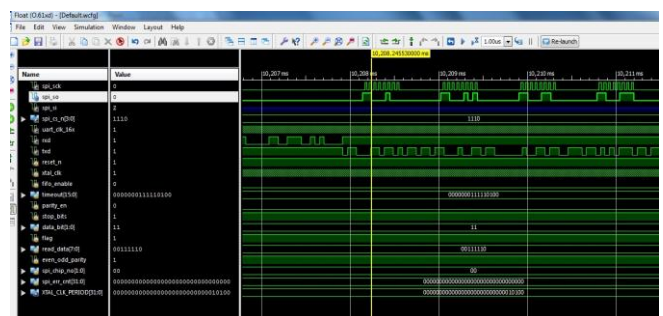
Float (O.61xd) - [Default.wcfg]
File Edit View Simulation Window Layout Help
1.00us Re-launch
10,208.245530000 ms
| Name | Value |
|---|---|
| spi_sck | 0 |
| spi_so | 0 |
| spi_si | z |
| spi_cs_n[3:0] | 1110 |
| uart_clk_16x | 1 |
| rxd | 1 |
| txd | 1 |
| reset_n | 1 |
| xtal_clk | 1 |
| fifo_enable | 0 |
| timeout[15:0] | 0000000111110100 |
| parity_en | 0 |
| stop_bits | 1 |
| data_bit[1:0] | 11 |
| flag | 1 |
| read_data[7:0] | 00111110 |
| even_odd_parity | 1 |
| spi_chip_no[1:0] | 00 |
| spi_err_cnt[31:0] | 00000000000000000000000000000000 |
| XTAL_CLK_PERIOD[31:0] | 00000000000000000000000000010100 |

10,207 ms
10,208 ms
10,209 ms
10,210 ms
10,211 ms
1110
0000000111110100
11
00111110
00
00000000000000000000000000000000
00000000000000000000000000010100